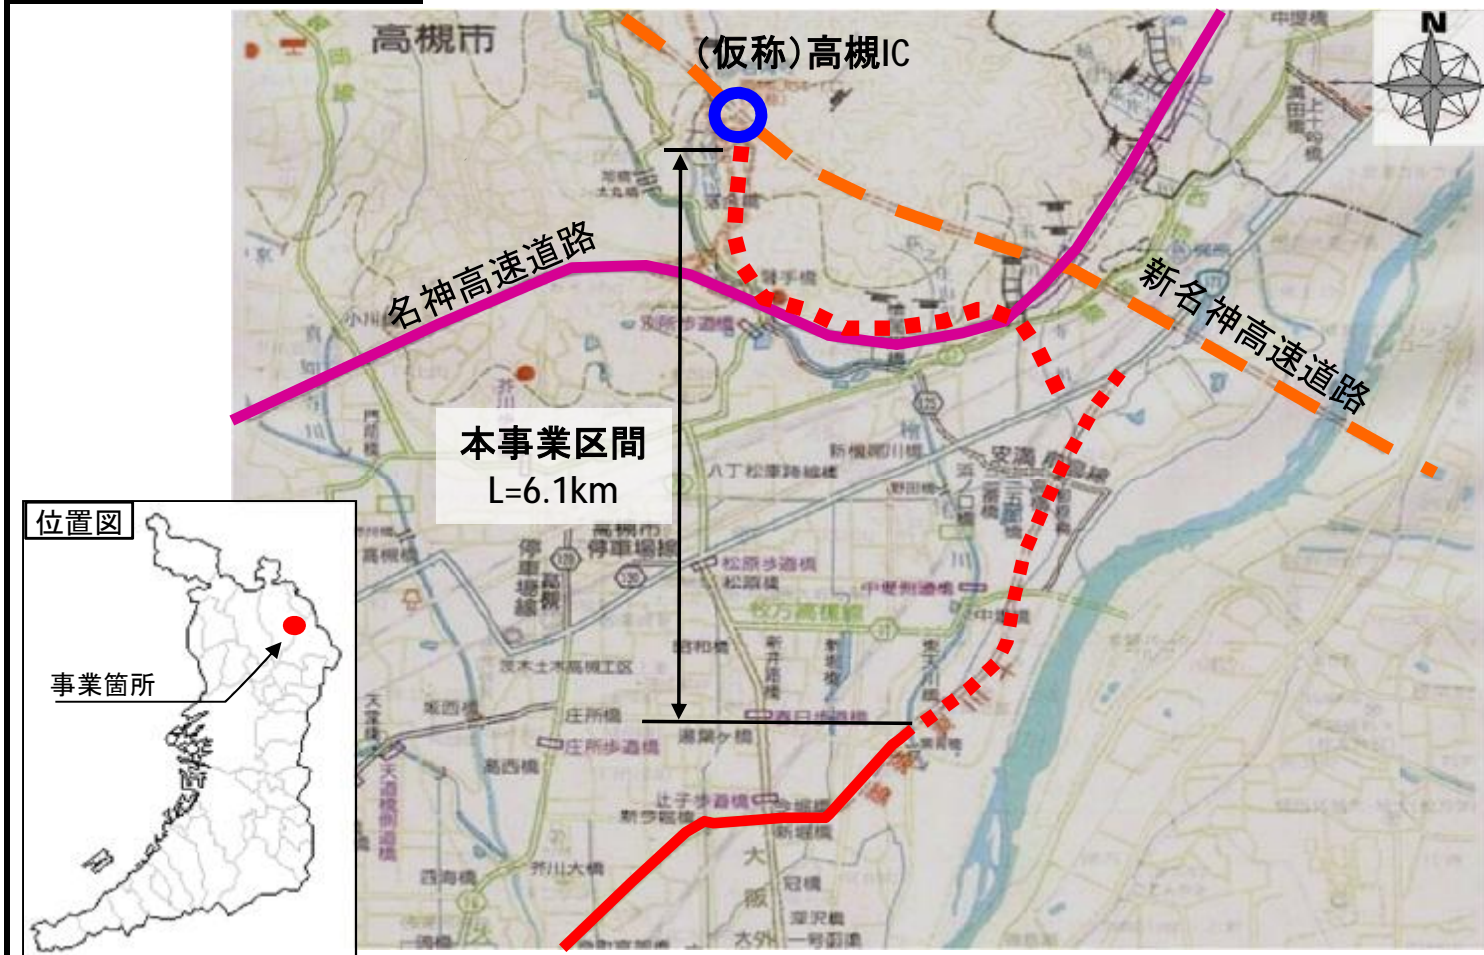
高槻市

(仮称)高槻IC

N

名神高速道路

新名神高速道路

本事業区間
L=6.1km

位置図

事業箇所

八丁松原踏線橋

安満

松原歩道橋

松原橋

高槻市営駐車場

庄所橋

庄所歩道橋

芥川大橋

西冠

冠橋

新堤橋

辻子歩道橋

大阪

大外

深沢橋